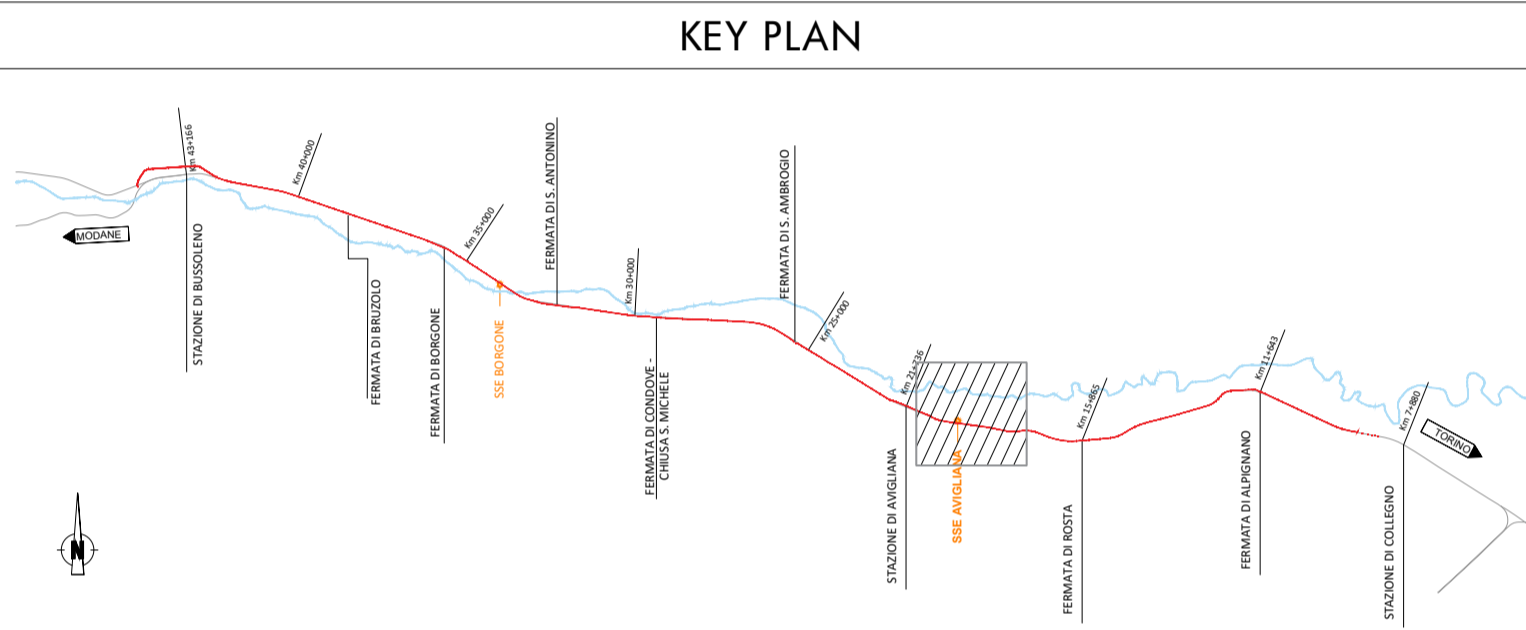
KEY PLAN

MODANE

Km 43+166

STAZIONE DI BUSSOLENO

Km 40+000

FERMATA DI BRUZOLO

FERMATA DI BORGONE

Km 35+000

SSE BORGONE

FERMATA DI S. ANTONINO

Km 30+000

FERMATA DI CONDOVE - CHIUSA S. MICHELE

FERMATA DI S. AMBROGIO

Km 25+000

Km 21+336

STAZIONE DI AVIGLIANA

SSE AVIGLIANA

Km 15+865

FERMATA DI ROSTA

Km 11+643

FERMATA DI ALPIGNANO

Km 7+860

STAZIONE DI COLLEGNO

TORINO

N